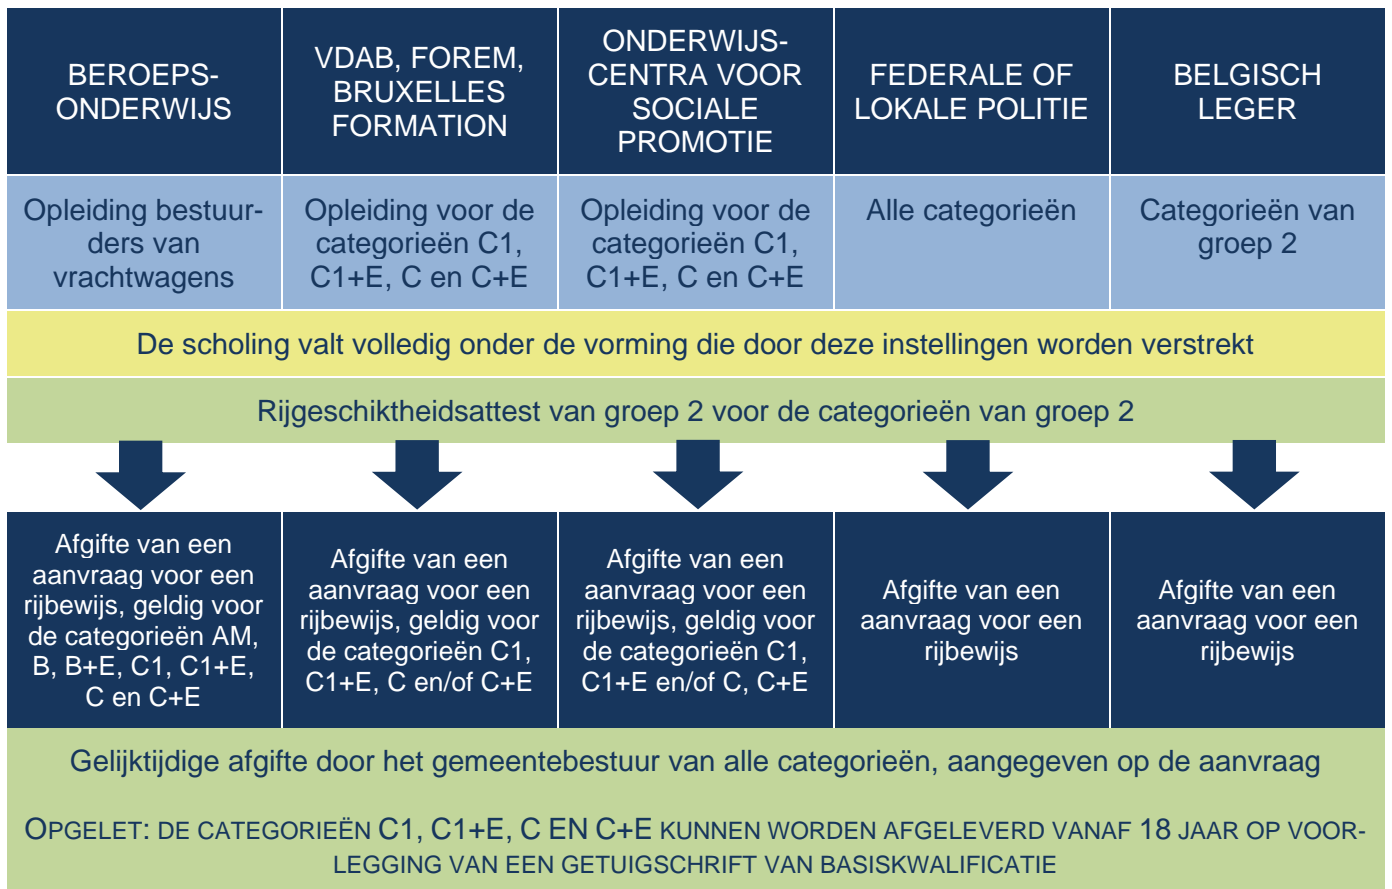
| BEROEPSONDERWIJS | VDAB, FOREM, BRUXELLES FORMATION | ONDERWIJSCENTRA VOOR SOCIALE PROMOTIE | FEDERALE OF LOKALE POLITIE | BELGISCH LEGER |
|---|---|---|---|---|
| Opleiding bestuurders van vrachtwagens | Opleiding voor de categorieën C1, C1+E, C en C+E | Opleiding voor de categorieën C1, C1+E, C en C+E | Alle categorieën | Categorieën van groep 2 |

De scholing valt volledig onder de vorming die door deze instellingen worden verstrekt

Rijgeschiktheidsattest van groep 2 voor de categorieën van groep 2

| Afgifte van een aanvraag voor een rijbewijs, geldig voor de categorieën AM, B, B+E, C1, C1+E, C en C+E | Afgifte van een aanvraag voor een rijbewijs, geldig voor de categorieën C1, C1+E, C en/of C+E | Afgifte van een aanvraag voor een rijbewijs, geldig voor de categorieën C1, C1+E en/of C, C+E | Afgifte van een aanvraag voor een rijbewijs | Afgifte van een aanvraag voor een rijbewijs |
|---|---|---|---|---|

Gelijktijdige afgifte door het gemeentebestuur van alle categorieën, aangegeven op de aanvraag

OPGELET: DE CATEGORIEËN C1, C1+E, C EN C+E KUNNEN WORDEN AFGELEVERD VANAF 18 JAAR OP VOORLEGGING VAN EEN GETUIGSCHRIFT VAN BASISKWALIFICATIE